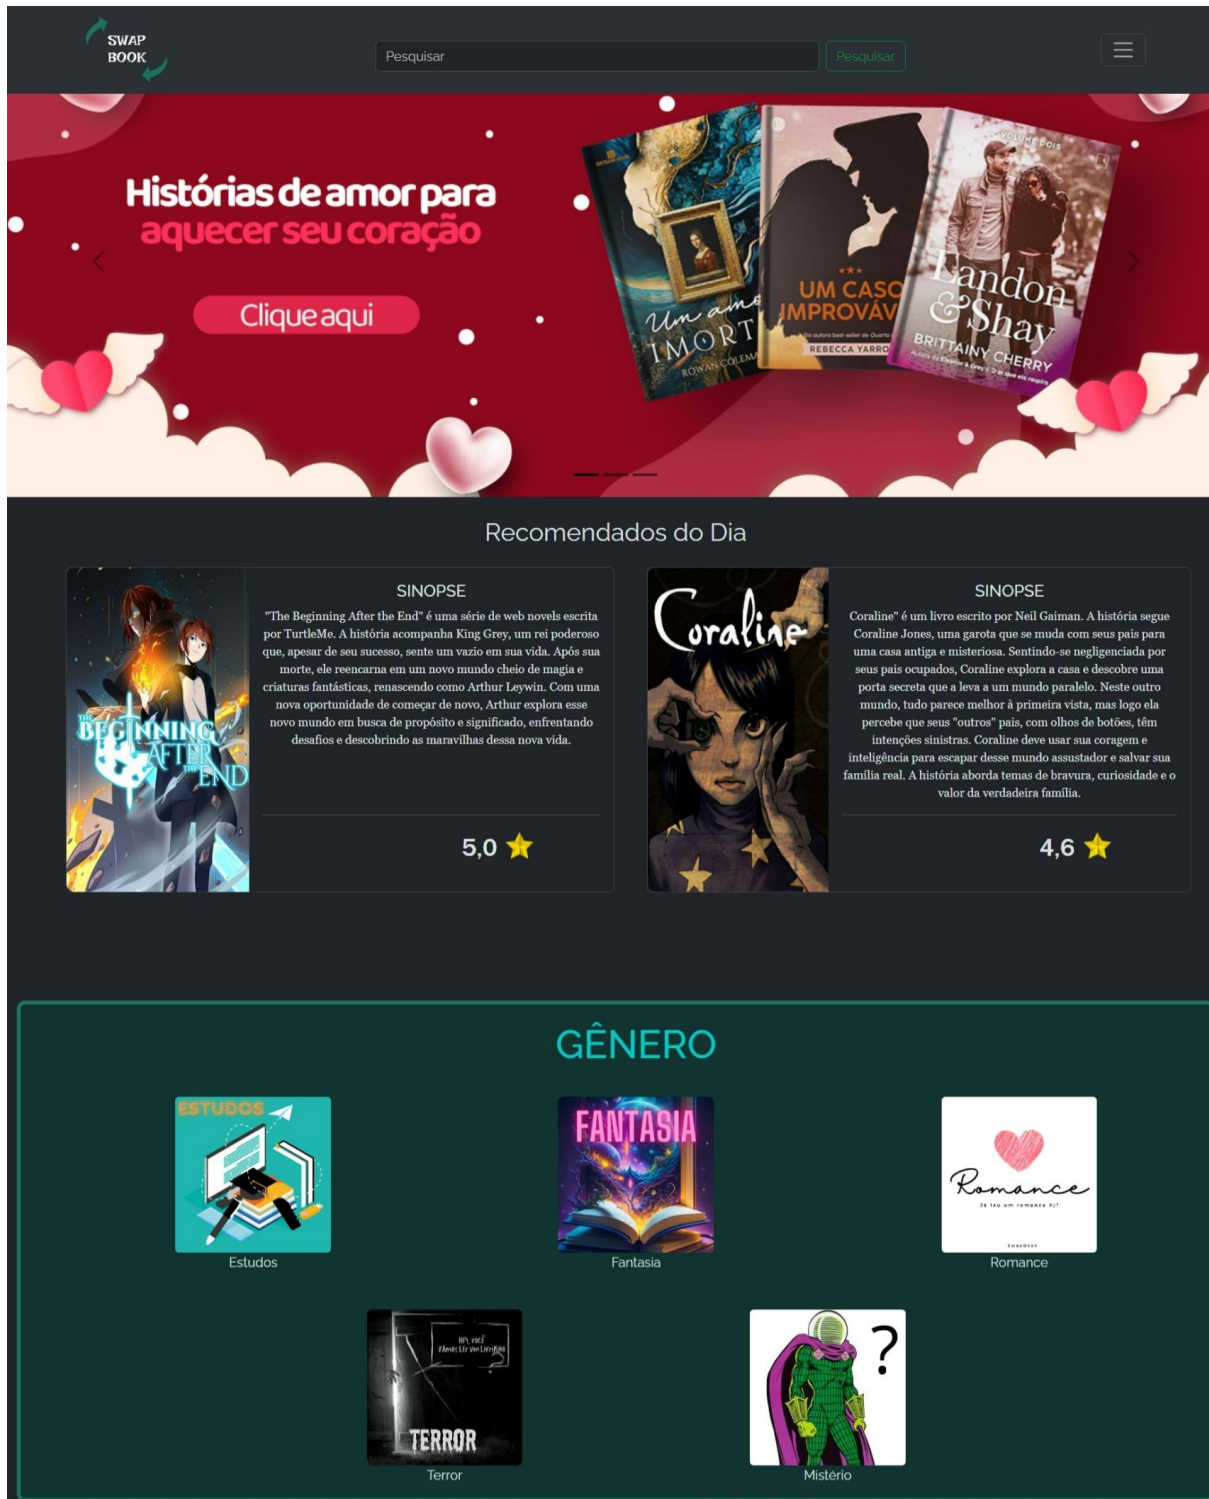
SWAP BOOK

Pesquisar
Pesquisar

Histórias de amor para aquecer seu coração

Clique aqui

Um amor IMORT
ROWAN COLEMAN

UM CASO IMPROVÁV
REBECCA YARRO

VOLUME DOIS
Landon & Shay
BRITTAINY CHERRY

Recomendados do Dia

THE BEGINNING AFTER THE END

SINOPSE
"The Beginning After the End" é uma série de web novels escrita por TurtleMe. A história acompanha King Grey, um rei poderoso que, apesar de seu sucesso, sente um vazio em sua vida. Após sua morte, ele reencarna em um novo mundo cheio de magia e criaturas fantásticas, renascendo como Arthur Leywin. Com uma nova oportunidade de começar de novo, Arthur explora esse novo mundo em busca de propósito e significado, enfrentando desafios e descobrindo as maravilhas dessa nova vida.

5,0

Coraline

SINOPSE
Coraline" é um livro escrito por Neil Gaiman. A história segue Coraline Jones, uma garota que se muda com seus pais para uma casa antiga e misteriosa. Sentindo-se negligenciada por seus pais ocupados, Coraline explora a casa e descobre uma porta secreta que a leva a um mundo paralelo. Neste outro mundo, tudo parece melhor à primeira vista, mas logo ela percebe que seus "outros" pais, com olhos de botões, têm intenções sinistras. Coraline deve usar sua coragem e inteligência para escapar desse mundo assustador e salvar sua família real. A história aborda temas de bravura, curiosidade e o valor da verdadeira família.

4,6

GÊNERO

ESTUDOS
Estudos

FANTASIA
Fantasia

Romance
Já leu um romance hj?
Romance

TERROR
Terror

Mistério